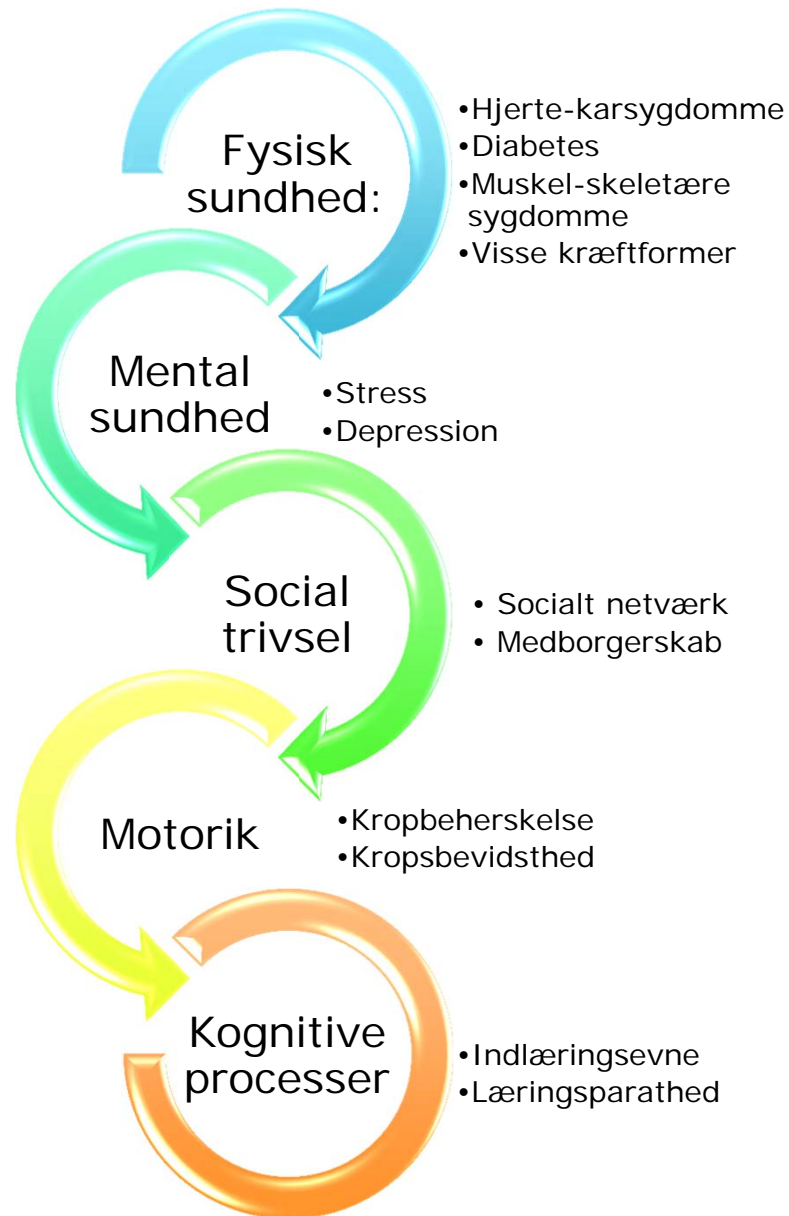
Fysisk sundhed:

•Hjerte-karsygdomme
•Diabetes
•Muskel-skeletære sygdomme
•Visse kræftformer

Mental sundhed

•Stress
•Depression

Social trivsel

• Socialt netværk
• Medborgerskab

Motorik

•Kropbeherskelse
•Kropsbevidsthed

Kognitive processer

•Indlæringsevne
•Læringsparathed